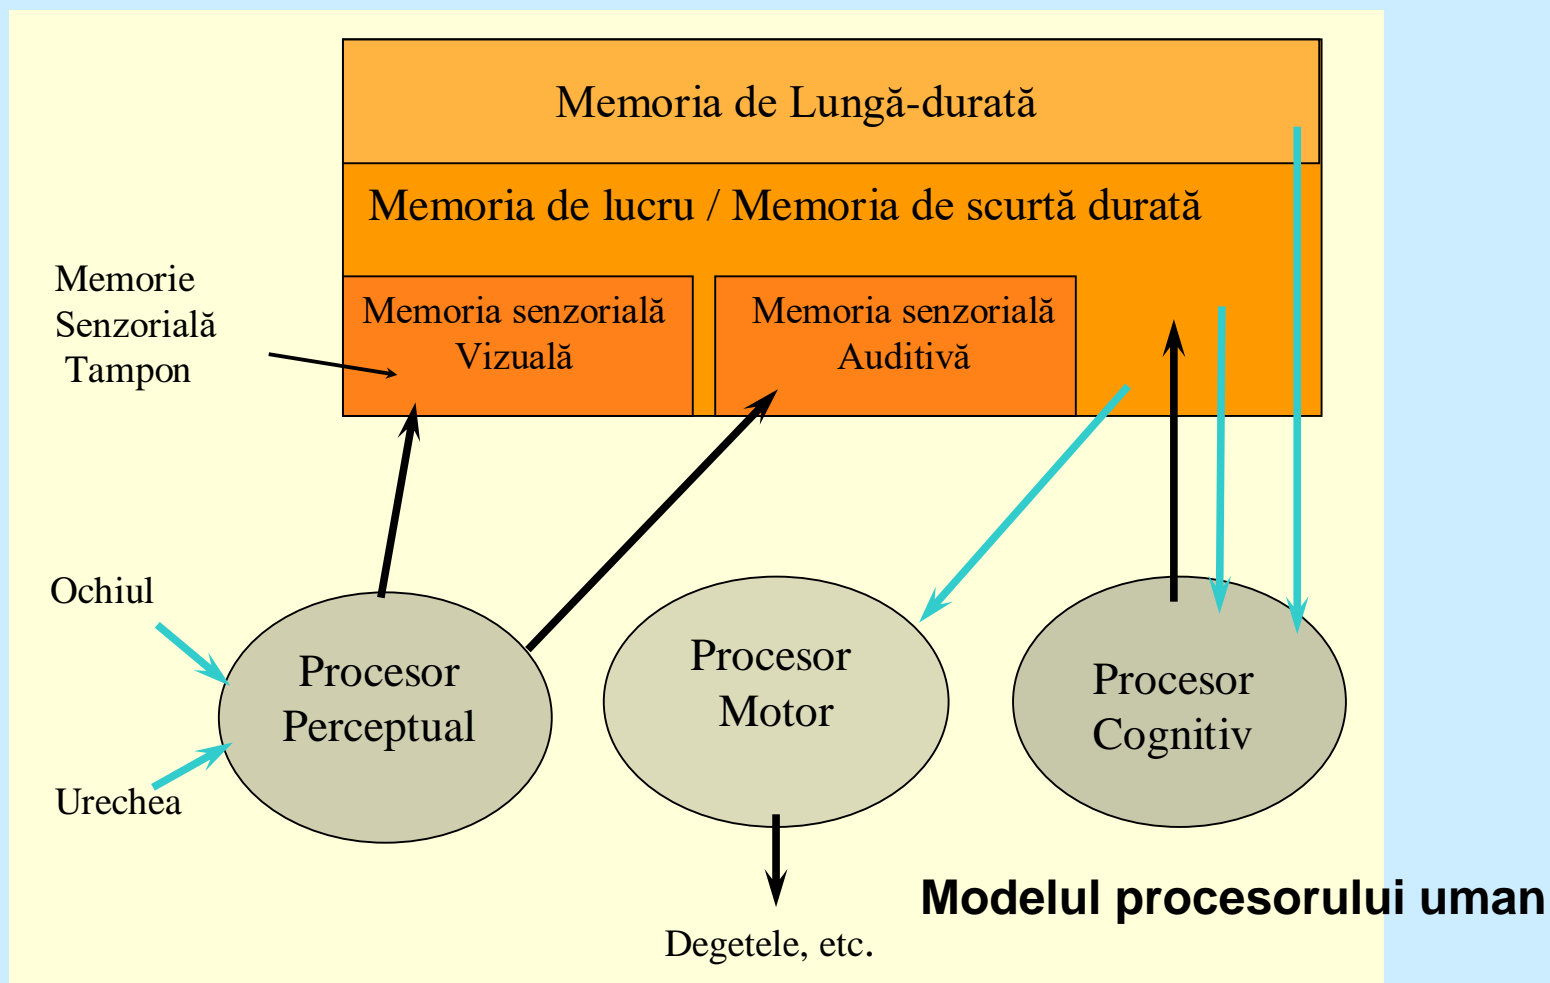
Memoria de Lungă-durată

Memoria de lucru / Memoria de scurtă durată

Memorie Senzorială Tampon

Memoria senzorială Vizuală

Memoria senzorială Auditivă

Ochiul

Urechea

Procesor Perceptual

Procesor Motor

Procesor Cognitiv

Degetele, etc.

Modelul procesorului uman